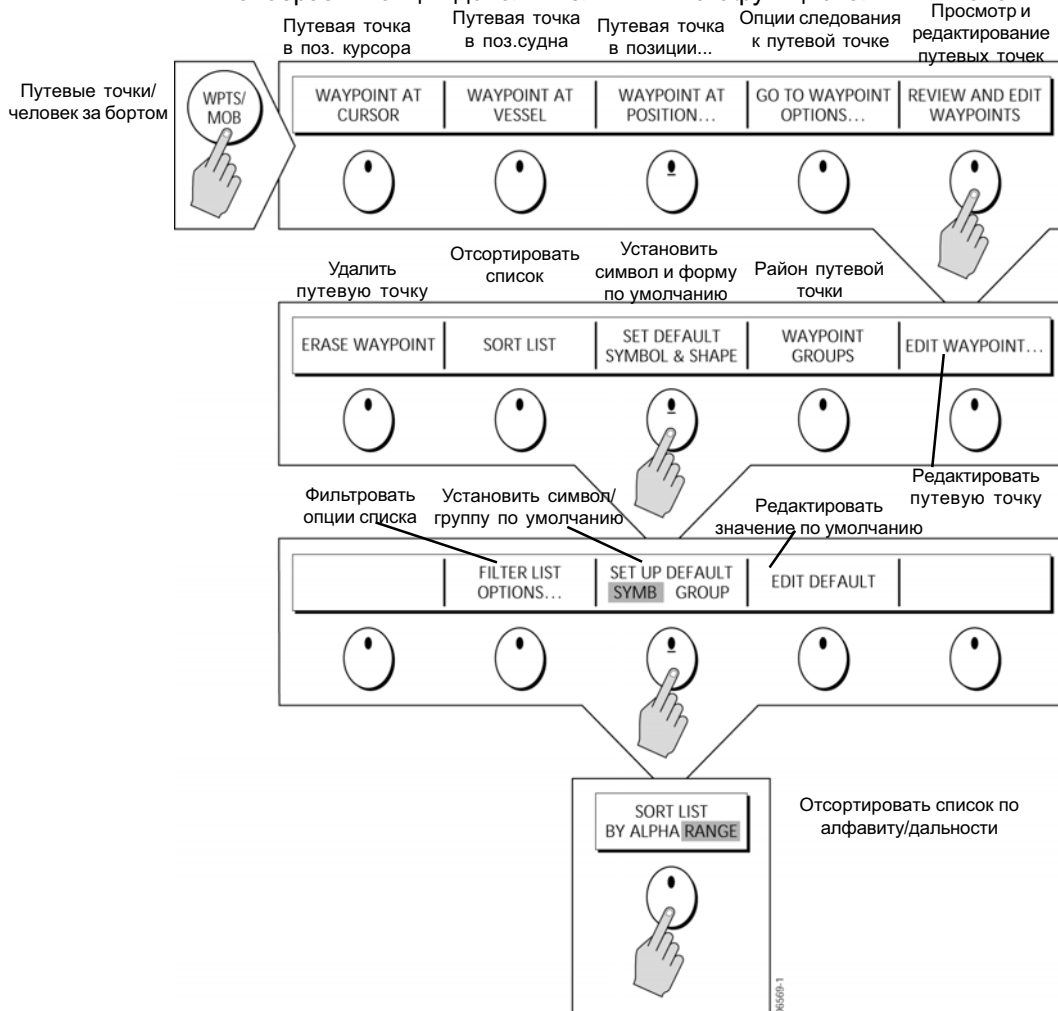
Путевая точка в поз. курсора

Путевая точка в поз.судна

Путевая точка в позиции...

Опции следования к путевой точке

Просмотр и редактирование путевых точек

Путевые точки/ человек за бортом

WPTS/ MOB

| WAYPOINT AT CURSOR | WAYPOINT AT VESSEL | WAYPOINT AT POSITION... | GO TO WAYPOINT OPTIONS... | REVIEW AND EDIT WAYPOINTS |
|---|---|---|---|---|

Удалить путевую точку

Отсортировать список

Установить символ и форму по умолчанию

Район путевой точки

| ERASE WAYPOINT | SORT LIST | SET DEFAULT SYMBOL & SHAPE | WAYPOINT GROUPS | EDIT WAYPOINT... |
|---|---|---|---|---|

Редактировать путевую точку

Фильтровать опции списка

Установить символ/ группу по умолчанию

Редактировать значение по умолчанию

| | FILTER LIST OPTIONS... | SET UP DEFAULT SYMB GROUP | EDIT DEFAULT | |
|---|---|---|---|---|

SORT LIST BY ALPHA RANGE

Отсортировать список по алфавиту/дальности

D5569-1